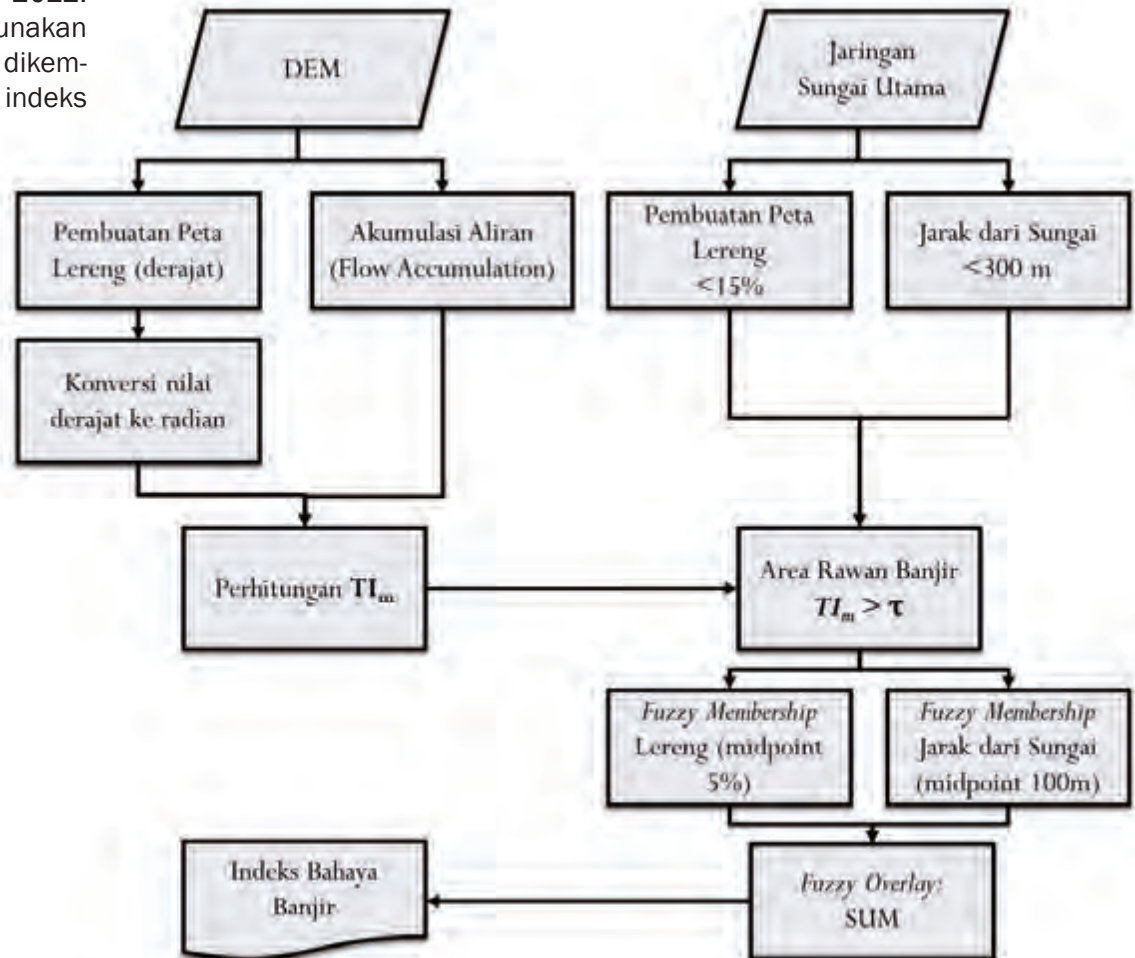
2022.
unakan
dikem-
indeks

DEM

Jaringan Sungai Utama

Pembuatan Peta Lereng (derajat)

Akumulasi Aliran (Flow Accumulation)

Pembuatan Peta Lereng <15%

Jarak dari Sungai <300 m

Konversi nilai derajat ke radian

Perhitungan $TI_m$

Area Rawan Banjir $TI_m > \tau$

*Fuzzy Membership* Lereng (midpoint 5%)

*Fuzzy Membership* Jarak dari Sungai (midpoint 100m)

Indeks Bahaya Banjir

*Fuzzy Overlay:* SUM